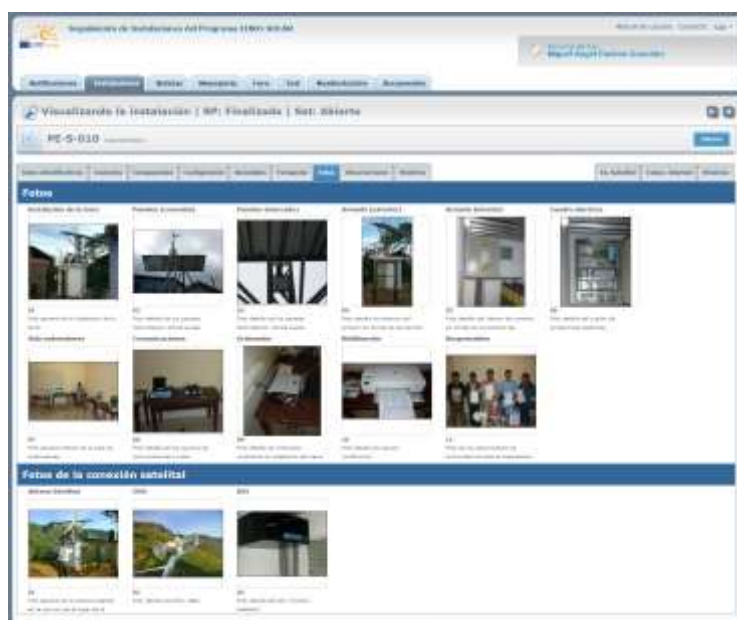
Seguimiento de Instalaciones del Programa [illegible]

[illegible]
Miguel Ángel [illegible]

Notificaciones | Instalaciones | Noticias | Mensajería | Foro | Test | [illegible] | Documentos

Visualizando la instalación | NP: Finalizada | Sat: Abierta

PE-S-010

Fotos

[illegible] | Paneles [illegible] | Paneles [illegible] | Armario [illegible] | Armario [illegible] | Cuadro eléctrico

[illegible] | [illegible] | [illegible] | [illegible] | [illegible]

Fotos de la conexión satelital

Antena Satelital | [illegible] | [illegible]